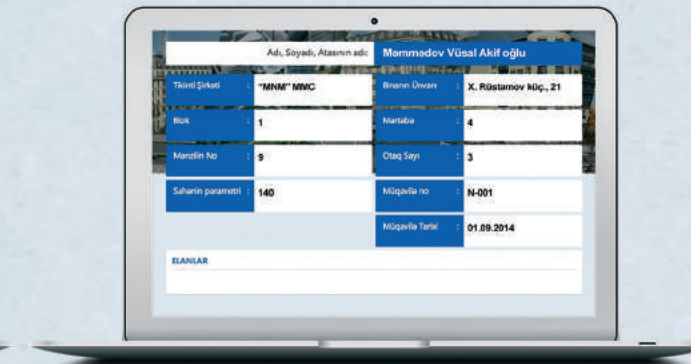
Adı, Soyadı, Atasının adı: Məmmədov Vüsal Akif oğlu

| | | | |
|---|---|---|---|
| Tikinti Şirkəti : | "MNM" MMC | Binanın Ünvanı : | X. Rüstəmov küç., 21 |
| Blok : | 1 | Mərtəbə : | 4 |
| Mənzilin No : | 9 | Otaq Sayı : | 3 |
| Sahənin parametri : | 140 | Müqavilə no : | N-001 |
| | | Müqavilə Tarixi : | 01.09.2014 |

ELANLAR